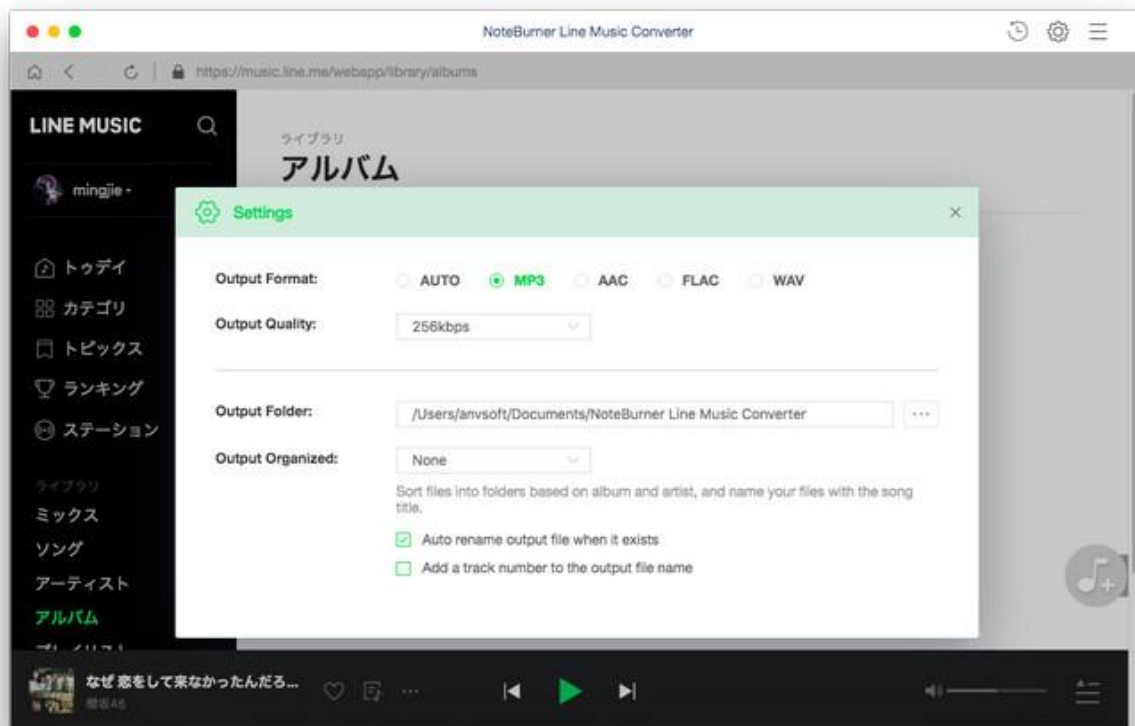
NoteBurner Line Music Converter

https://music.line.me/webapp/library/albums

LINE MUSIC

mingjie

トゥデイ
カテゴリ
トピックス
ランキング
ステーション

ライブラリ
ミックス
ソング
アーティスト
アルバム

ライブラリ
アルバム

Settings

Output Format: AUTO MP3 AAC FLAC WAV

Output Quality: 256kbps

Output Folder: /Users/anvsoft/Documents/NoteBurner Line Music Converter ···

Output Organized: None

Sort files into folders based on album and artist, and name your files with the song title.

Auto rename output file when it exists

Add a track number to the output file name

なぜ 恋をして来なかったんだろ...
欅坂46